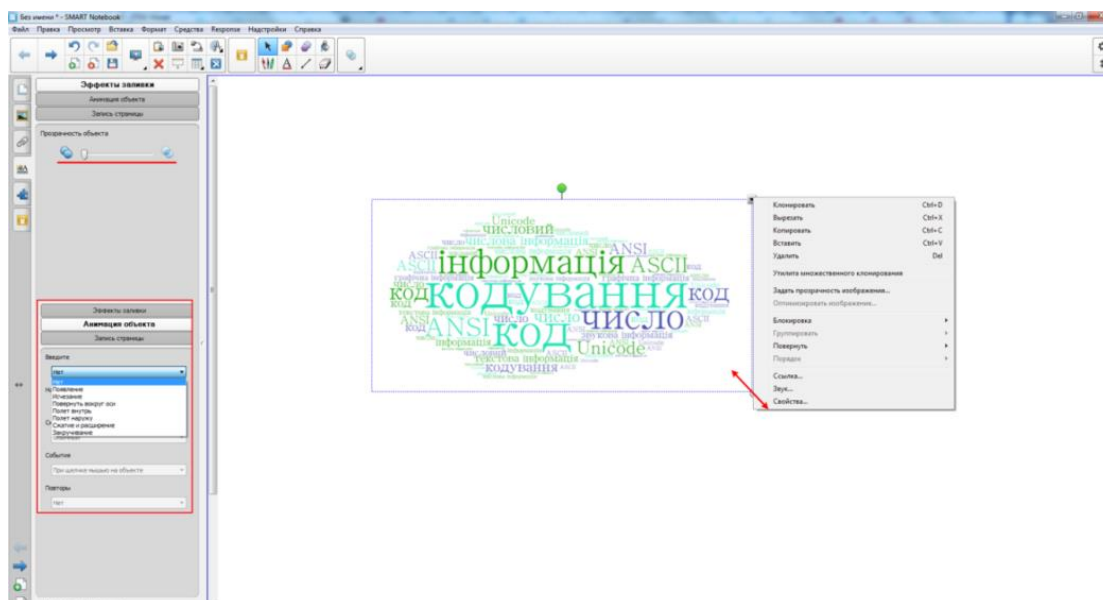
Без имени * - SMART Notebook

Файл Правка Просмотр Вставка Формат Средства Response Надстройки Справка

Эффекты заливки
Анимация объекта
Запись страницы

Прозрачность объекта

Эффекты заливки
Анимация объекта
Запись страницы

Введите
Нет
Нет
Появление
Исчезание
Повернуть вокруг оси
Полет внутрь
Полет наружу
Сжатие и расширение
Звучание

События
При щелчке мышью на объекте

Повторы
Нет

Unicode
числовий
числова інформація
ANSI
ASCII
інформація
ASCII
код
кодування
код
ANSI
код
число
число
Unicode
інформація
текстова інформація
кодування

Клонировать Ctrl+D
Вырезать Ctrl+X
Копировать Ctrl+C
Вставить Ctrl+V
Удалить Del
Утилита множественного клонирования
Задать прозрачность изображения...
Оптимизировать изображение...
Блокировка
Группировать
Повернуть
Порядок
Ссылка...
Звук...
Свойства...